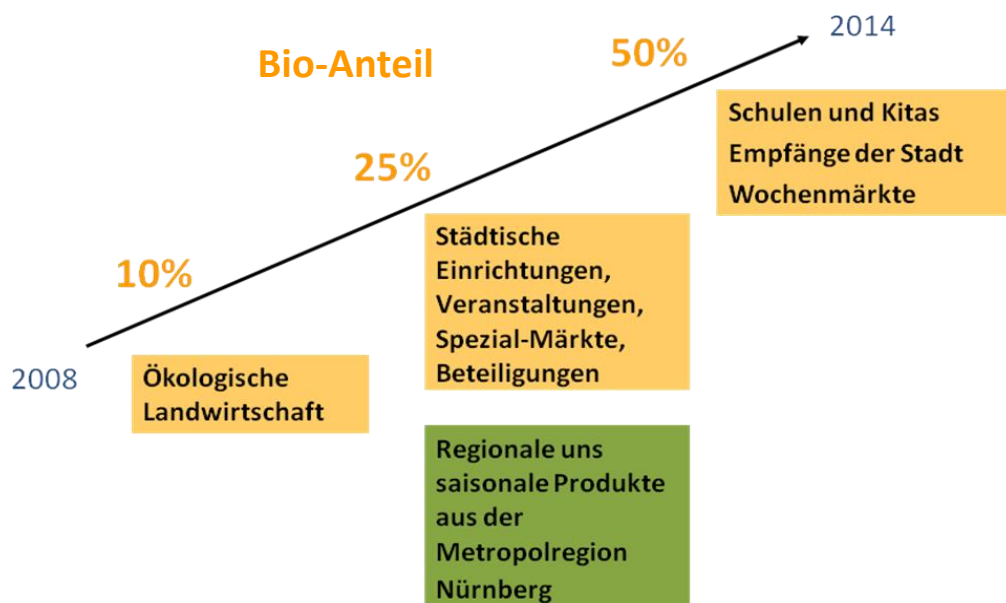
Bio-Anteil

2008

10%

Ökologische Landwirtschaft

25%

Städtische Einrichtungen, Veranstaltungen, Spezial-Märkte, Beteiligungen

Regionale uns saisonale Produkte aus der Metropolregion Nürnberg

50%

2014

Schulen und Kitas
Empfänge der Stadt
Wochenmärkte